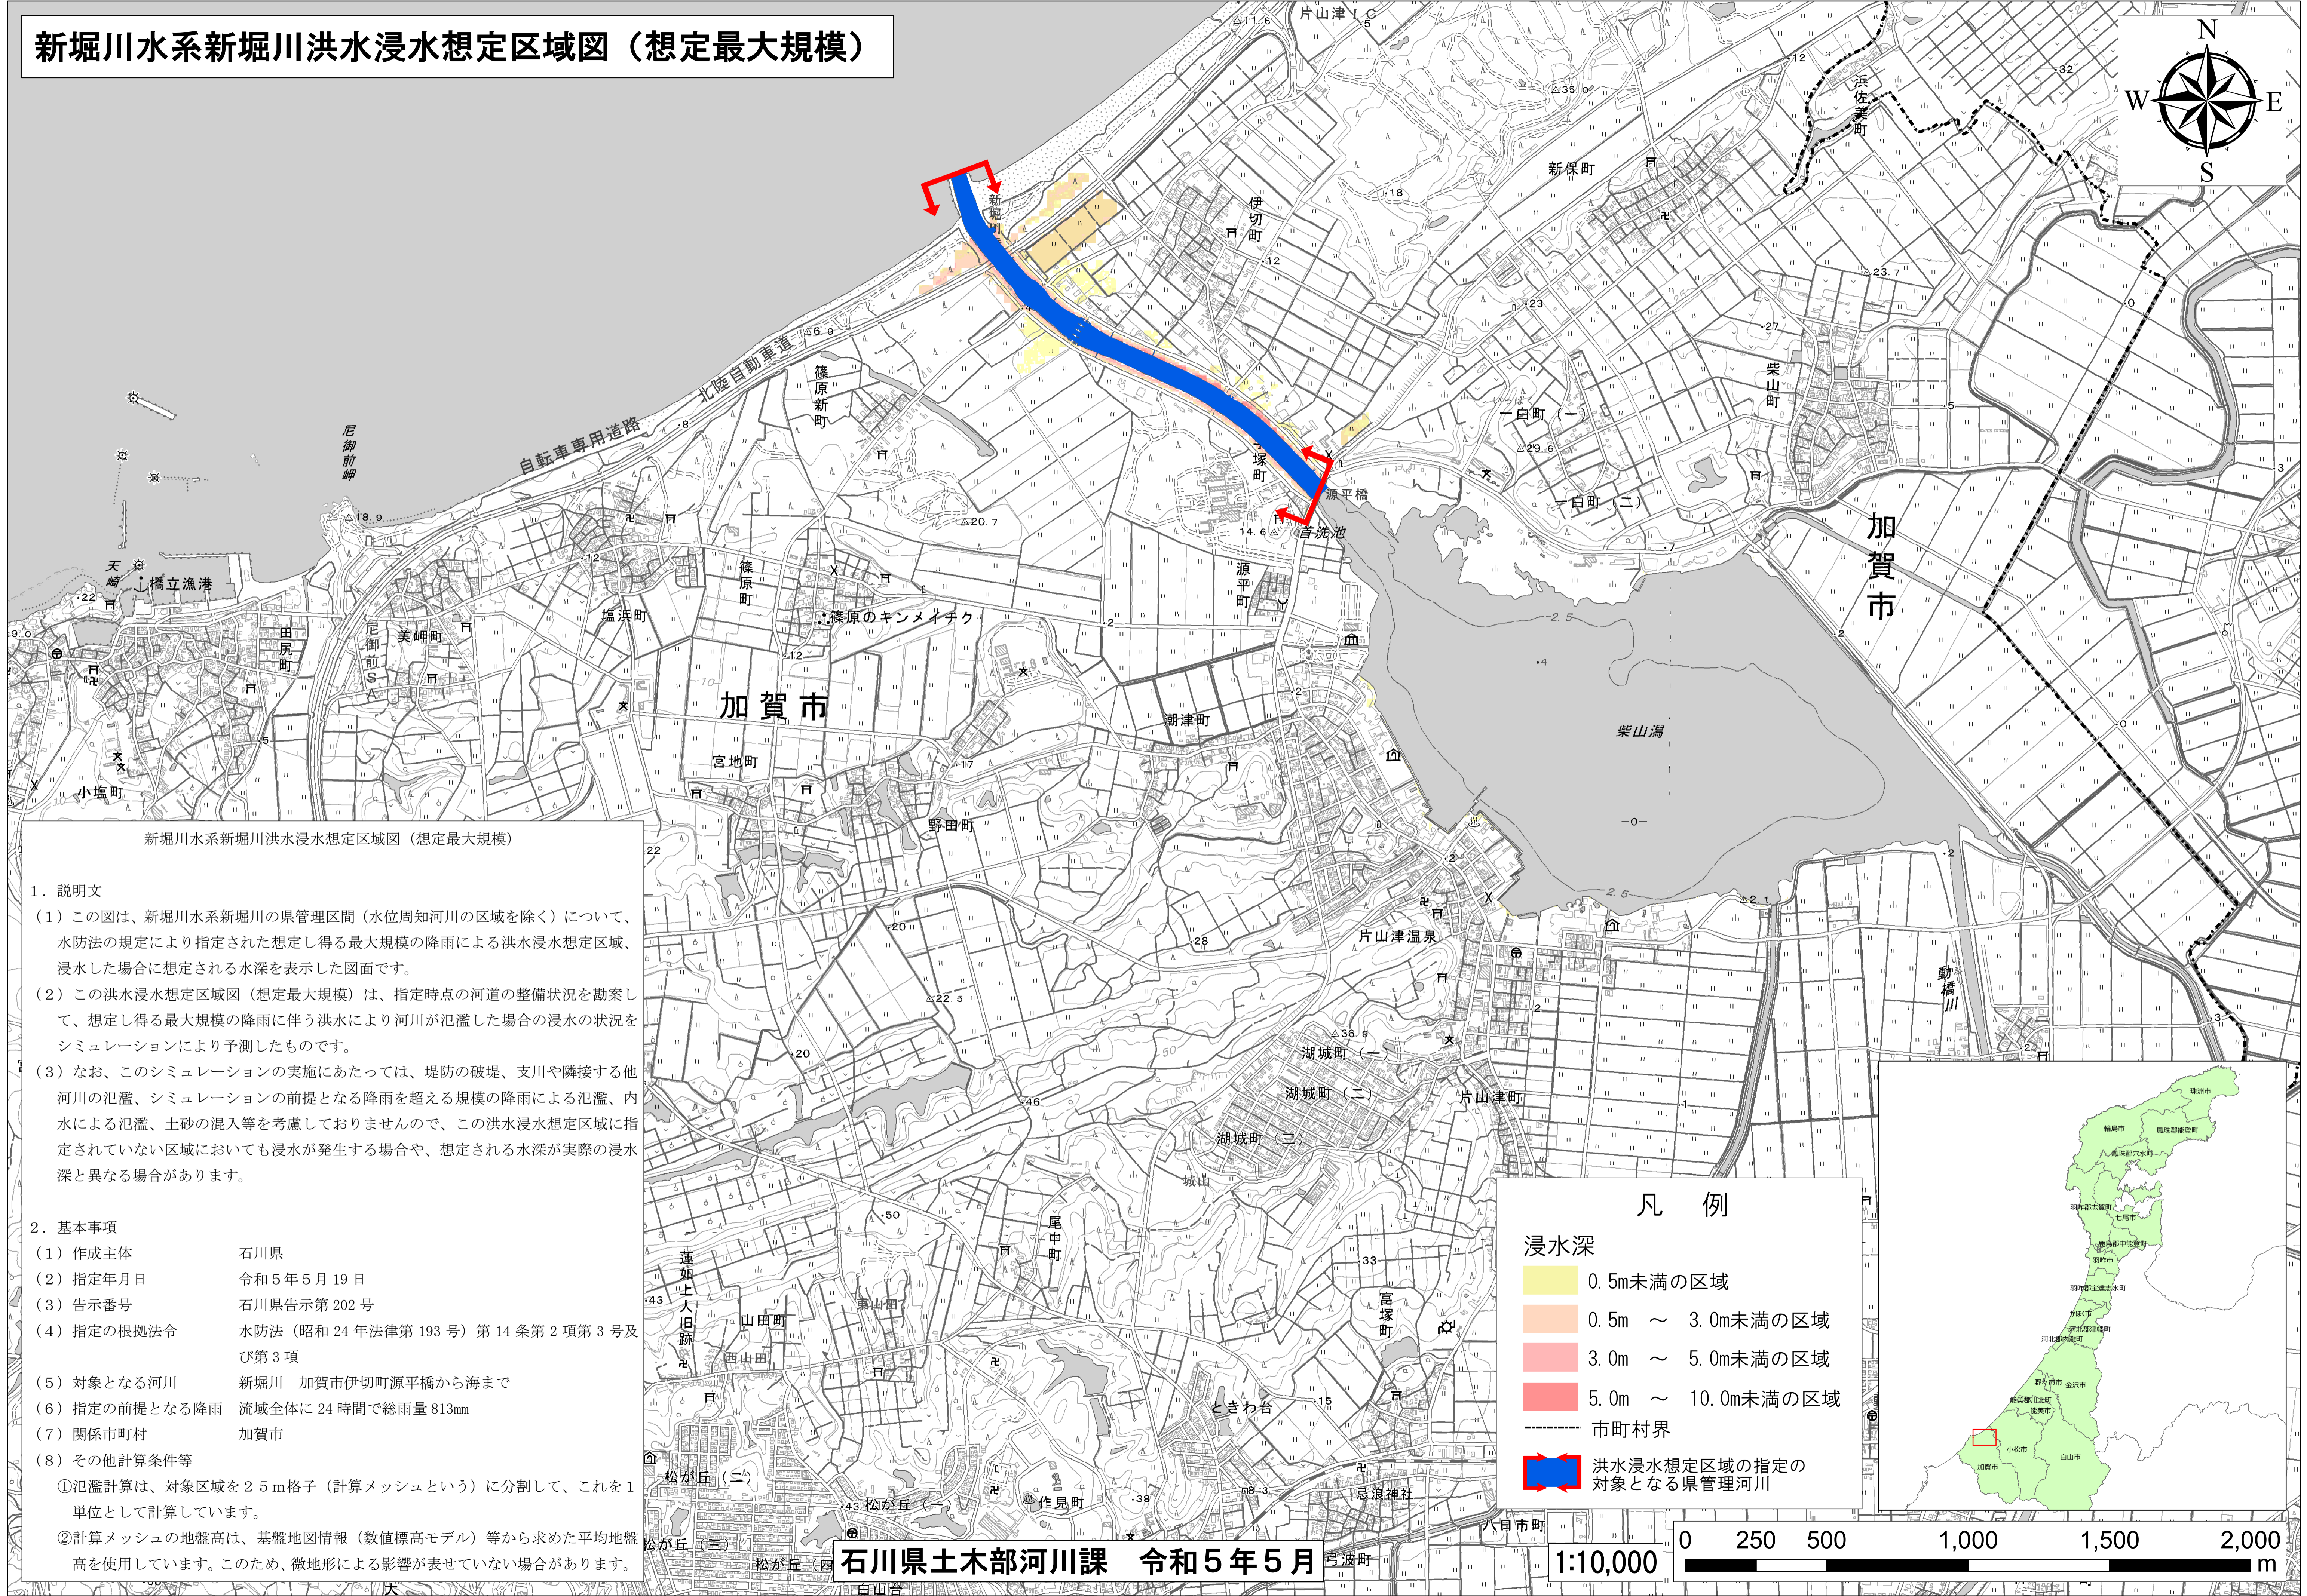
新堀川水系新堀川洪水浸水想定区域図（想定最大規模）

N
W
E
S

新堀川水系新堀川洪水浸水想定区域図（想定最大規模）

1．説明文
（1）この図は、新堀川水系新堀川の県管理区間（水位周知河川の区域を除く）について、水防法の規定により指定された想定し得る最大規模の降雨による洪水浸水想定区域、浸水した場合に想定される水深を表示した図面です。
（2）この洪水浸水想定区域図（想定最大規模）は、指定時点の河道の整備状況を勘案して、想定し得る最大規模の降雨に伴う洪水により河川が氾濫した場合の浸水の状況をシミュレーションにより予測したものです。
（3）なお、このシミュレーションの実施にあたっては、堤防の破堤、支川や隣接する他河川の氾濫、シミュレーションの前提となる降雨を超える規模の降雨による氾濫、内水による氾濫、土砂の混入等を考慮しておりませんので、この洪水浸水想定区域に指定されていない区域においても浸水が発生する場合や、想定される水深が実際の浸水深と異なる場合があります。

2．基本事項
（1）作成主体　石川県
（2）指定年月日　令和5年5月19日
（3）告示番号　石川県告示第202号
（4）指定の根拠法令　水防法（昭和24年法律第193号）第14条第2項第3号及び第3項
（5）対象となる河川　新堀川　加賀市伊切町源平橋から海まで
（6）指定の前提となる降雨　流域全体に24時間で総雨量813mm
（7）関係市町村　加賀市
（8）その他計算条件等
①氾濫計算は、対象区域を25m格子（計算メッシュという）に分割して、これを1単位として計算しています。
②計算メッシュの地盤高は、基盤地図情報（数値標高モデル）等から求めた平均地盤高を使用しています。このため、微地形による影響が表せていない場合があります。

凡　例
浸水深
0.5m未満の区域
0.5m　～　3.0m未満の区域
3.0m　～　5.0m未満の区域
5.0m　～　10.0m未満の区域
市町村界
洪水浸水想定区域の指定の対象となる県管理河川

石川県土木部河川課　令和5年5月
1:10,000
0　250　500　1,000　1,500　2,000 m

片山津IC　新堀川　伊切町　新保町　浜佐美町　篠原新町　北陸自動車道　自転車専用道路　尼御前岬　塚町　源平橋　貝洗池　一白町（一）　一白町（二）　柴山町　加賀市　天崎　橋立漁港　塩浜町　篠原町　篠原のキンメイチク　源平町　田尻町　尼御前SA　美岬町　加賀市　潮津町　柴山潟　宮地町　小塩町　野田町　片山津温泉　動橋川　湖城町（一）　湖城町（二）　湖城町（三）　片山津町　城山　尾中町　富塚町　蓮如上人旧跡　山田町　西山田　ときわ台　松が丘（二）　松が丘（一）　松が丘（三）　作見町　急須神社　八日市町　弓波町　白山台

珠洲市　輪島市　鳳珠郡能登町　鳳珠郡穴水町　羽咋郡志賀町　七尾市　鹿島郡中能登町　羽咋市　羽咋郡宝達志水町　かほく市　河北郡津幡町　河北郡内灘町　野々市市　金沢市　能美郡川北町　能美市　小松市　白山市　加賀市